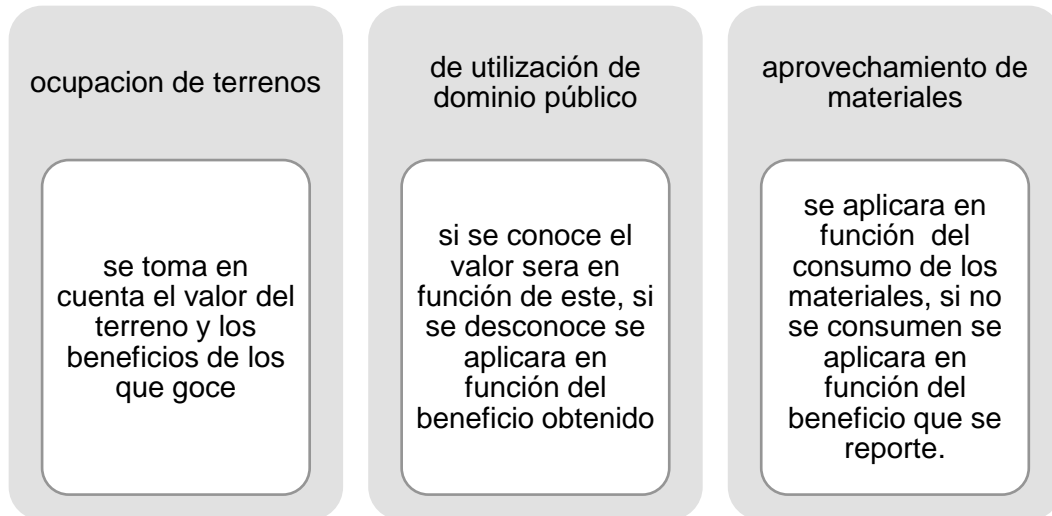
ocupacion de terrenos

se toma en cuenta el valor del terreno y los beneficios de los que goce

de utilización de dominio público

si se conoce el valor sera en función de este, si se desconoce se aplicara en función del beneficio obtenido

aprovechamiento de materiales

se aplicara en función del consumo de los materiales, si no se consumen se aplicara en función del beneficio que se reporte.